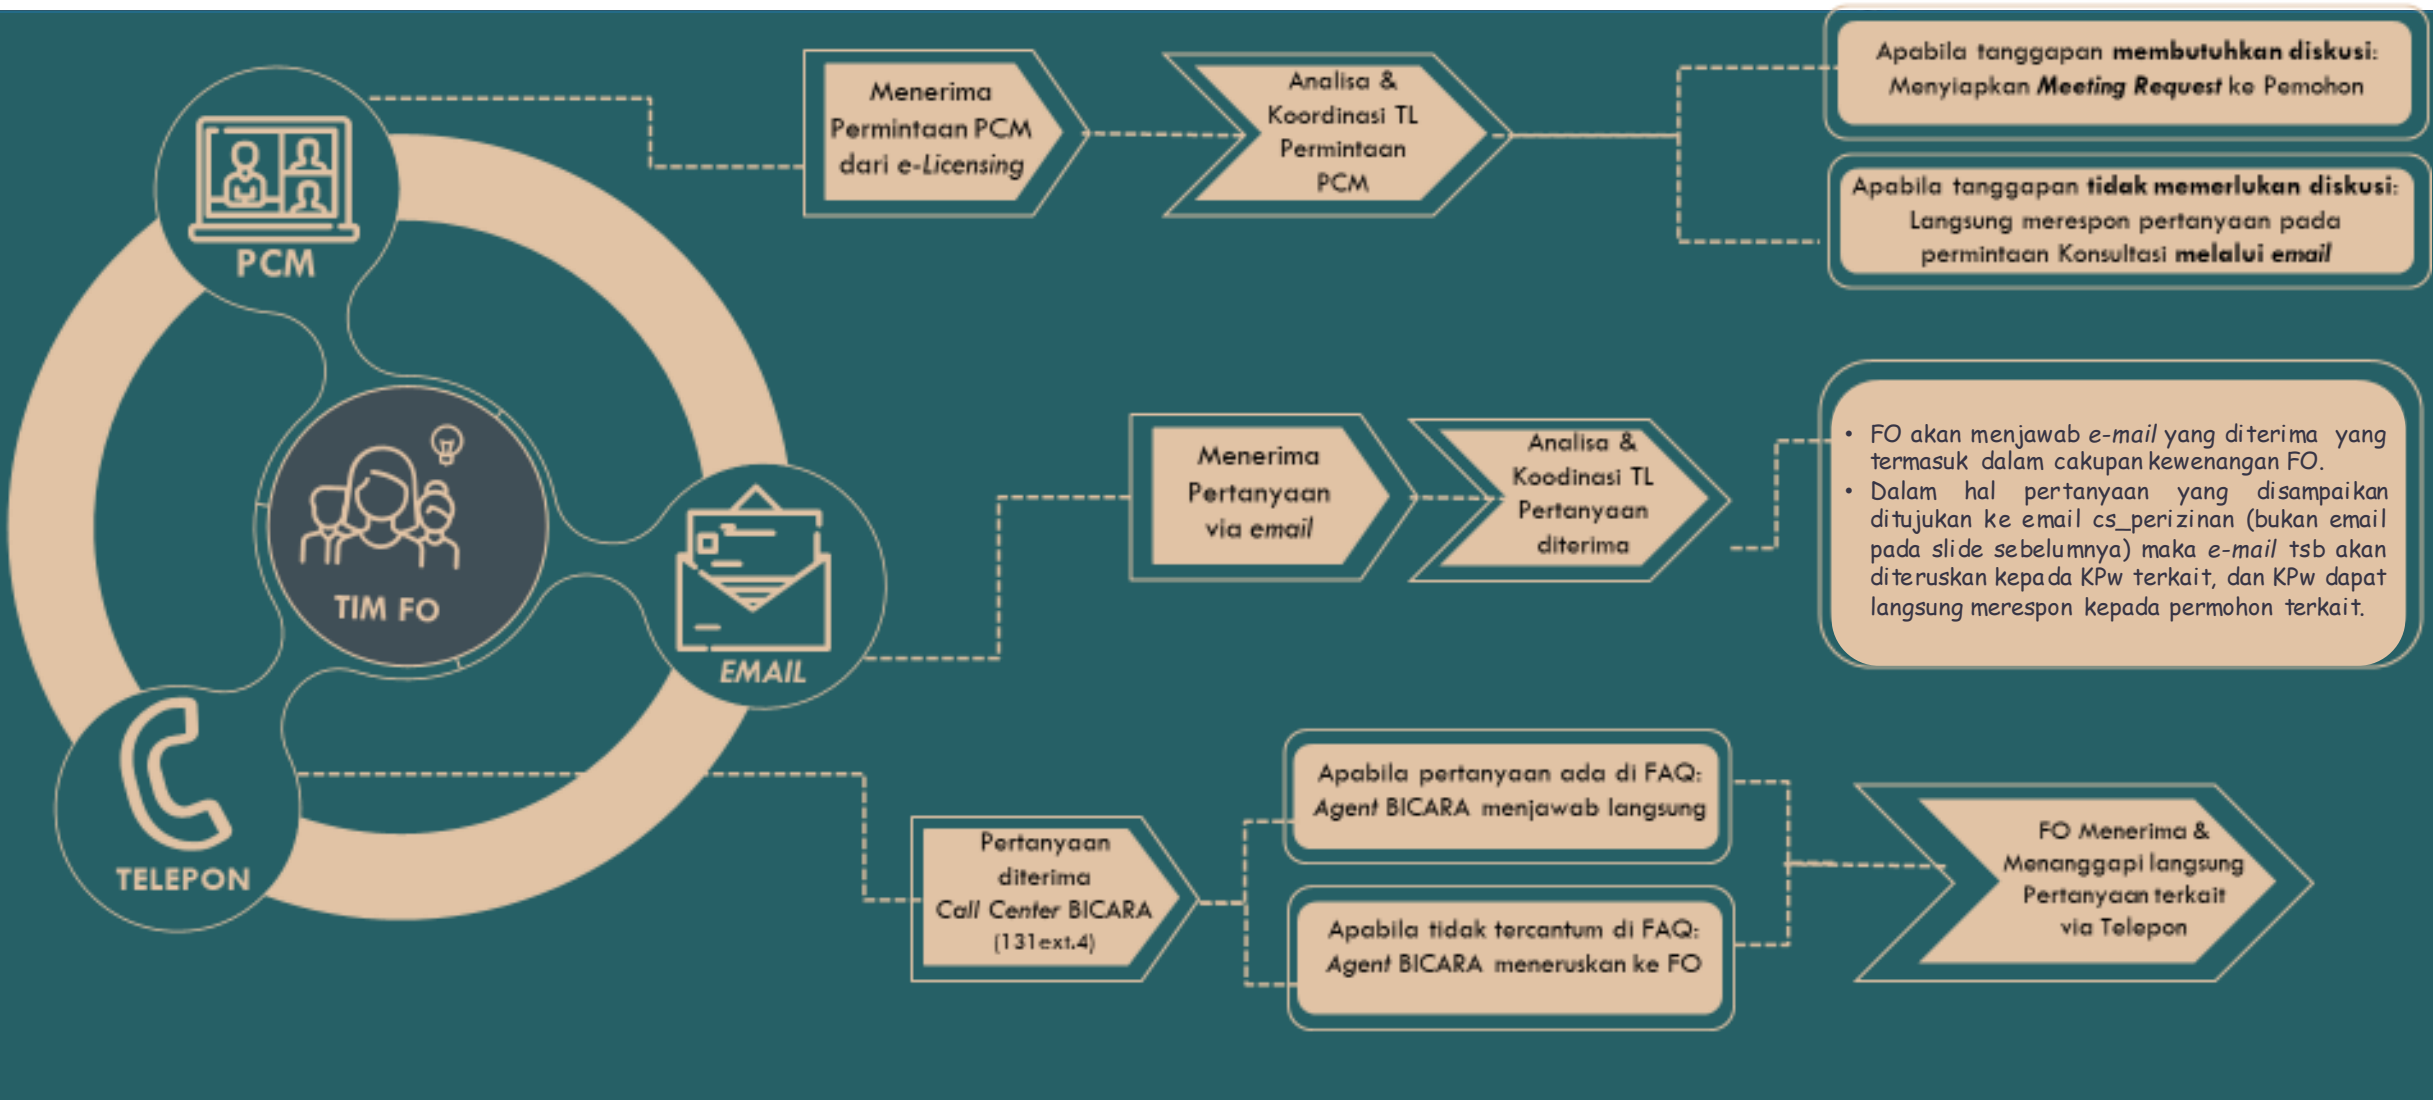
PCM

TIM FO

EMAIL

TELEPON

Menerima Permintaan PCM dari e-Licensing

Analisa & Koordinasi TL Permintaan PCM

Apabila tanggapan **membutuhkan diskusi**: Menyiapkan ***Meeting Request*** ke Pemohon

Apabila tanggapan **tidak memerlukan diskusi**: Langsung merespon pertanyaan pada permintaan Konsultasi **melalui email**

Menerima Pertanyaan via email

Analisa & Koodinasi TL Pertanyaan diterima

• FO akan menjawab e-mail yang diterima yang termasuk dalam cakupan kewenangan FO.
• Dalam hal pertanyaan yang disampaikan ditujukan ke email cs_perizinan (bukan email pada slide sebelumnya) maka e-mail tsb akan diteruskan kepada KPw terkait, dan KPw dapat langsung merespon kepada permohon terkait.

Pertanyaan diterima Call Center BICARA (131ext.4)

Apabila pertanyaan ada di FAQ: Agent BICARA menjawab langsung

Apabila tidak tercantum di FAQ: Agent BICARA meneruskan ke FO

FO Menerima & Menanggapi langsung Pertanyaan terkait via Telepon